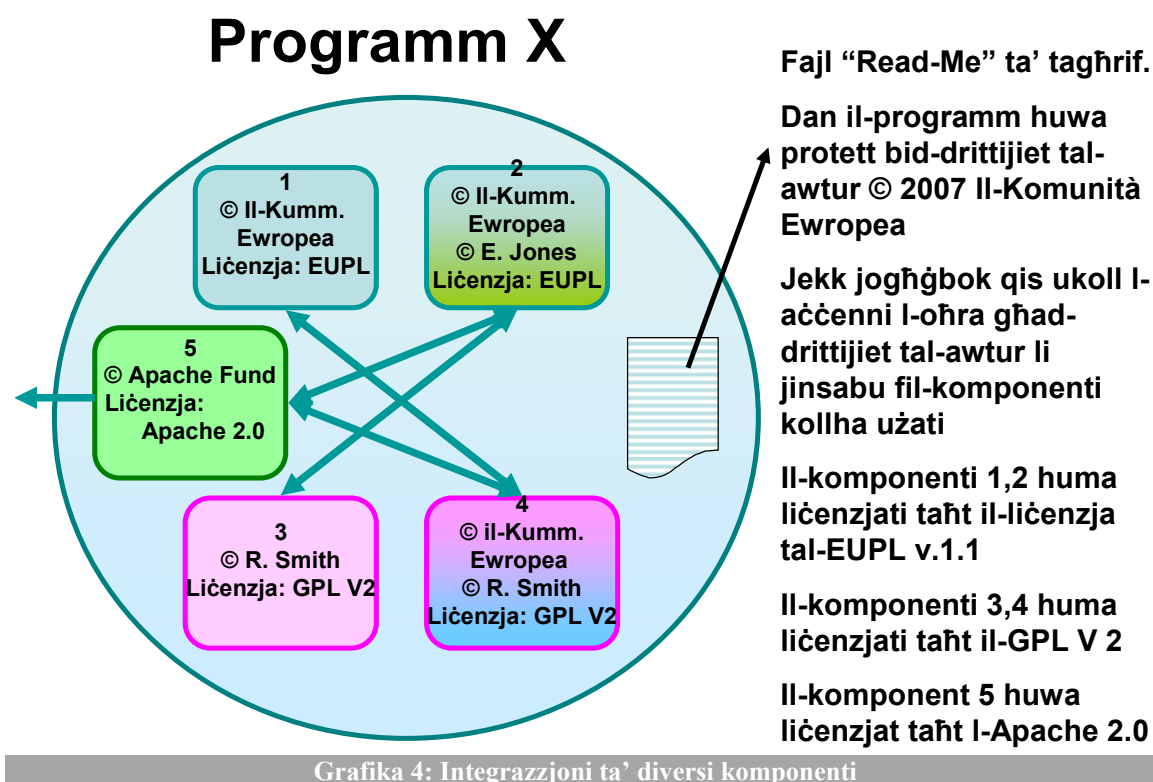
Programm X

1
© Il-Kumm. Ewropea
Liċenzja: EUPL

2
© Il-Kumm. Ewropea
© E. Jones
Liċenzja: EUPL

5
© Apache Fund
Liċenzja: Apache 2.0

3
© R. Smith
Liċenzja: GPL V2

4
© il-Kumm. Ewropea
© R. Smith
Liċenzja: GPL V2

Fajl "Read-Me" ta' tagħrif.

Dan il-programm huwa protett bid-drittijiet tal-awtur © 2007 Il-Komunità Ewropea

Jekk jogħġbok qis ukoll l-aċċenni l-oħra għad-drittijiet tal-awtur li jinsabu fil-komponenti kollha użati

Il-komponenti 1,2 huma liċenzjati taħt il-liċenzja tal-EUPL v.1.1

Il-komponenti 3,4 huma liċenzjati taħt il-GPL V 2

Il-komponent 5 huwa liċenzjat taħt l-Apache 2.0

Grafika 4: Integrazzjoni ta' diversi komponenti